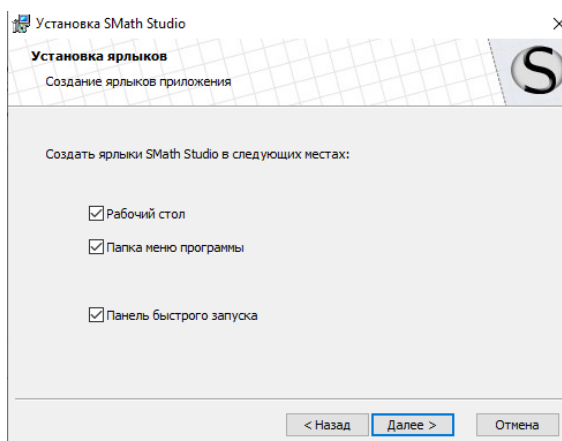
Установка SMath Studio

Установка ярлыков

Создание ярлыков приложения

S

Создать ярлыки SMath Studio в следующих местах:

Рабочий стол

Папка меню программы

Панель быстрого запуска

< Назад

Далее >

Отмена